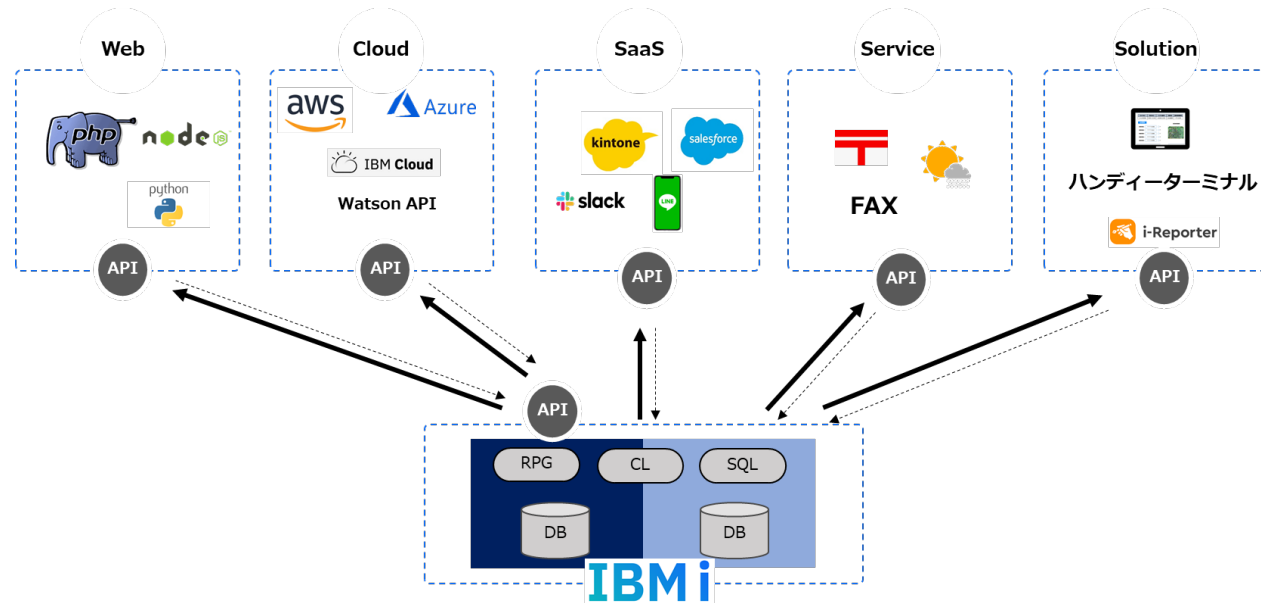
Web

php

node

python

API

Cloud

aws

Azure

IBM Cloud

Watson API

API

SaaS

kintone

salesforce

slack

LINE

API

Service

FAX

API

Solution

ハンディーターミナル

i-Reporter

API

API

RPG

CL

SQL

DB

DB

IBM i